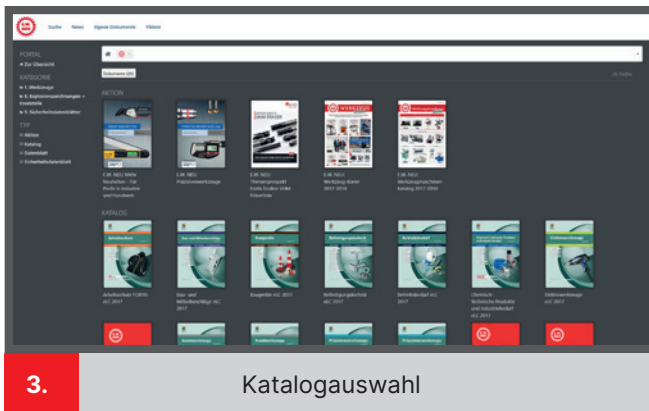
Suche News Eigene Dokumente Videos

PORTAL
Zur Übersicht

KATEGORIE
1. Werkzeuge
2. Explosionszeichnungen + Ersatzteile
3. Sicherheitsdatenblätter

TYP
Aktion
Katalog
Datenblatt
Sicherheitsdatenblatt

Dokumente (85)

AKTION

E.M. NEU: Mehr Neuheiten - für Profis in Industrie und Handwerk

E.M. NEU: Präzisionswerkzeuge

E.M. NEU: Themenprospekt Profis-Studien VHM Fräserliste

E.M. NEU: Werkzeug-Kurier 2017-2018

E.M. NEU: Werkzeugmaschinen Katalog 2017-2018

KATALOG

Arbeitsschutz

Arbeitsschutz 1/2018 ebC 2017

Gas- und Wellenbrennhilfen ebC 2017

Baugeräte ebC 2017

Befestigungstechnik ebC 2017

Betriebsbedarf ebC 2017

Chemisch-technische Produkte und Industriebedarf ebC 2017

Elektrowerkzeuge ebC 2017

3.

Katalogauswahl